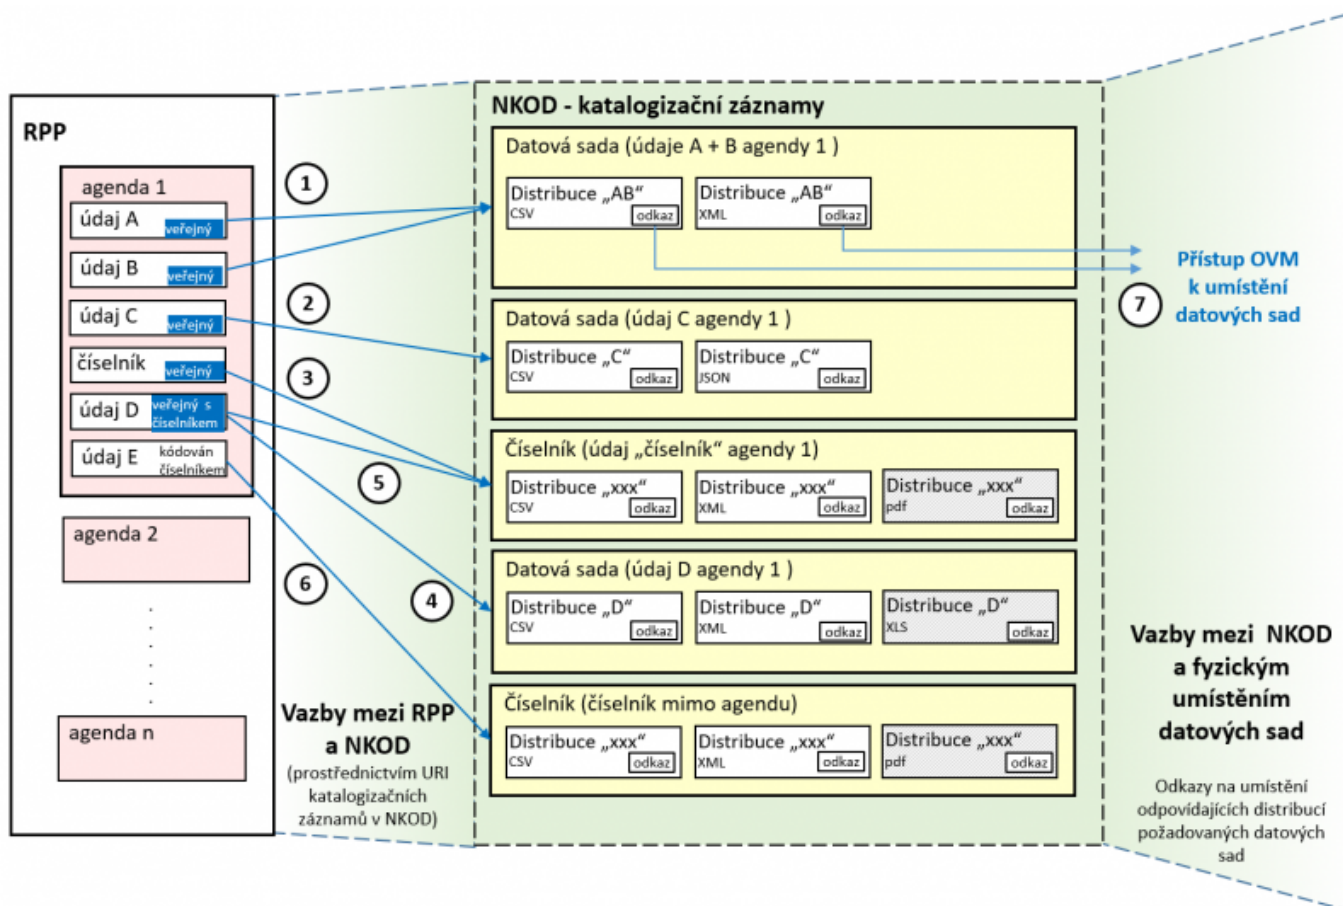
RPP

agenda 1

údaj A veřejný

údaj B veřejný

údaj C veřejný

číselník veřejný

údaj D veřejný s číselníkem

údaj E kódován číselníkem

agenda 2

agenda n

1

2

3

5

6

4

Vazby mezi RPP a NKOD

(prostřednictvím URI katalogizačních záznamů v NKOD)

NKOD - katalogizační záznamy

Datová sada (údaje A + B agendy 1 )

Distribuce „AB“ CSV odkaz

Distribuce „AB“ XML odkaz

Datová sada (údaj C agendy 1 )

Distribuce „C“ CSV odkaz

Distribuce „C“ JSON odkaz

Číselník (údaj „číselník“ agendy 1)

Distribuce „xxx“ CSV odkaz

Distribuce „xxx“ XML odkaz

Distribuce „xxx“ pdf odkaz

Datová sada (údaj D agendy 1 )

Distribuce „D“ CSV odkaz

Distribuce „D“ XML odkaz

Distribuce „D“ XLS odkaz

Číselník (číselník mimo agendu)

Distribuce „xxx“ CSV odkaz

Distribuce „xxx“ XML odkaz

Distribuce „xxx“ pdf odkaz

7

Přístup OVM k umístění datových sad

Vazby mezi NKOD a fyzickým umístěním datových sad

Odkazy na umístění odpovídajících distribucí požadovaných datových sad